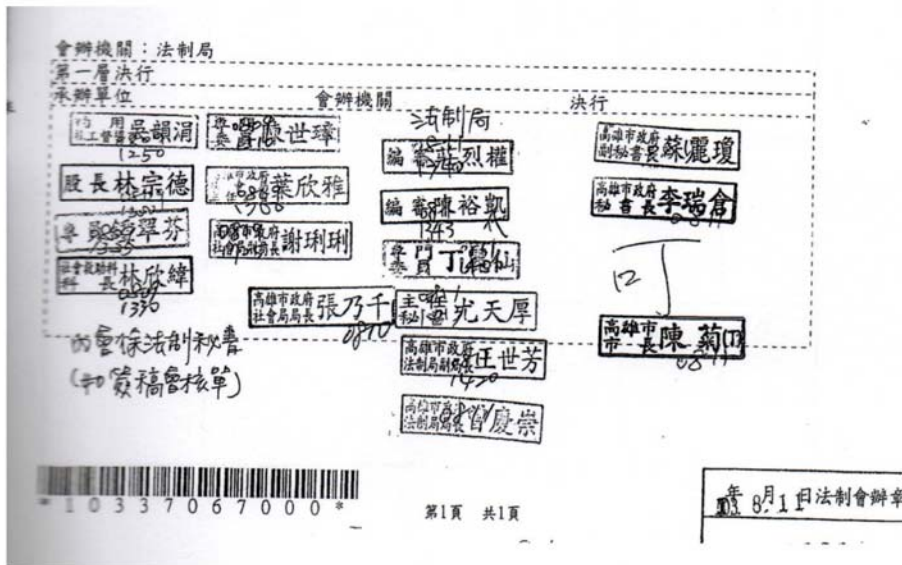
會辦機關：法制局

第一層決行

承辦單位

會辦機關

決行

約用社工督導員 呂韻涓
1250

股長 林宗德

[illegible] 翠芬

社會救助科科長 林欣緯
0810
1330

專員 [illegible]世璋

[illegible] 葉欣雅

高雄市政府社會局副局長 謝琍琍

高雄市政府社會局局長 張乃千
0810

法制局

編審 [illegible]烈權

編審 陳裕凱
1343

專門委員 丁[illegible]仙

主任秘書 曾光天厚

高雄市政府法制局副局長 汪世芳
1430

高雄市政府法制局局長 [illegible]官慶崇

高雄市政府副秘書長 蘇麗瓊

高雄市政府秘書長 李瑞倉
0811

12

高雄市市長 陳菊
0811

如會簽法制秘書
（加簽稿會核單）

*1033706700 0*

第1頁 共1頁

103年8月11日法制會辦章